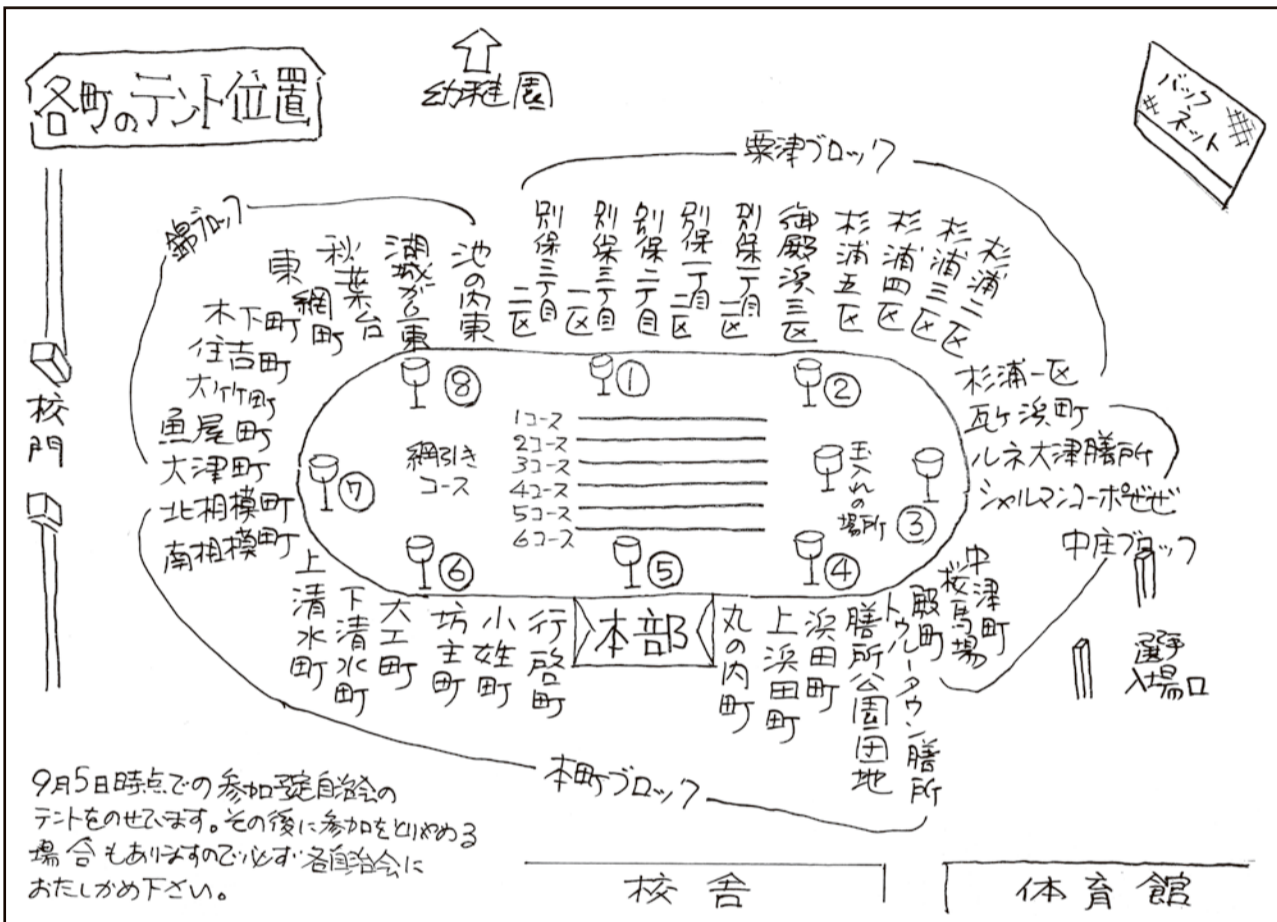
各町のテント位置

幼稚園

バックネット

粟津ブロック

別保三丁目二区
別保三丁目一区
別保二丁目
別保一丁目二区
別保一丁目一区
御殿浜三区
杉浦五区
杉浦四区
杉浦三区
杉浦二区

錦ブロック

池の内東
湖城が丘東
秋葉台
網町
東
木下町
住吉町
大竹町
魚屋町
大津町
北相模町
南相模町

校門

杉浦一区
瓦ヶ浜町
ルネ大津膳所
シャルマンコーポ膳所

中庄ブロック

選手入場口

⑧ ① ② ③ ④ ⑤ ⑥ ⑦

綱引きコース

1コース
2コース
3コース
4コース
5コース
6コース

玉入れの場所

中津町
桜馬場
殿町
トゥルータウン膳所
膳所公園団地
浜田町
上浜田町
丸の内町

本部

行啓町
小姓町
坊主町
大工町
下清水町
上清水町

本町ブロック

9月5日時点での参加予定自治会のテントをのせてます。その後に参加をとりやめる場合もありますので必ず各自治会におたしかめ下さい。

校舎

体育館